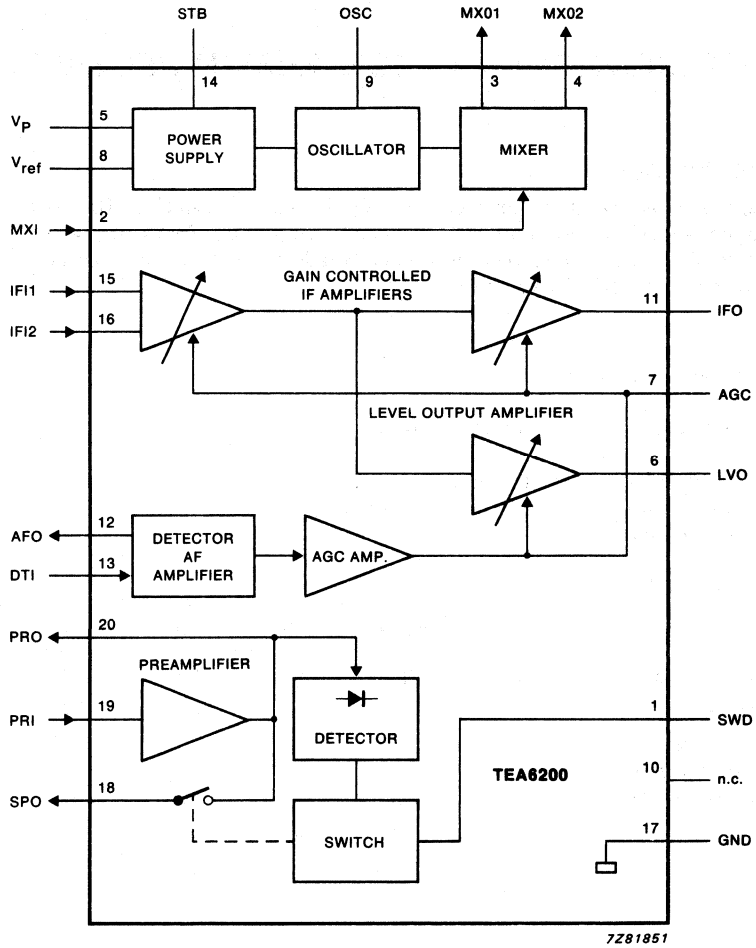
STB
OSC
MX01
MX02
14
9
3
4
$V_P$
5
POWER SUPPLY
OSCILLATOR
MIXER
$V_{ref}$
8
MXI
2
IFI1
15
GAIN CONTROLLED IF AMPLIFIERS
11
IFO
IFI2
16
7
AGC
LEVEL OUTPUT AMPLIFIER
6
LVO
AFO
12
DETECTOR AF AMPLIFIER
AGC AMP.
DTI
13
PRO
20
PREAMPLIFIER
PRI
19
DETECTOR
1
SWD
TEA6200
10
n.c.
SPO
18
SWITCH
17
GND
7Z81851